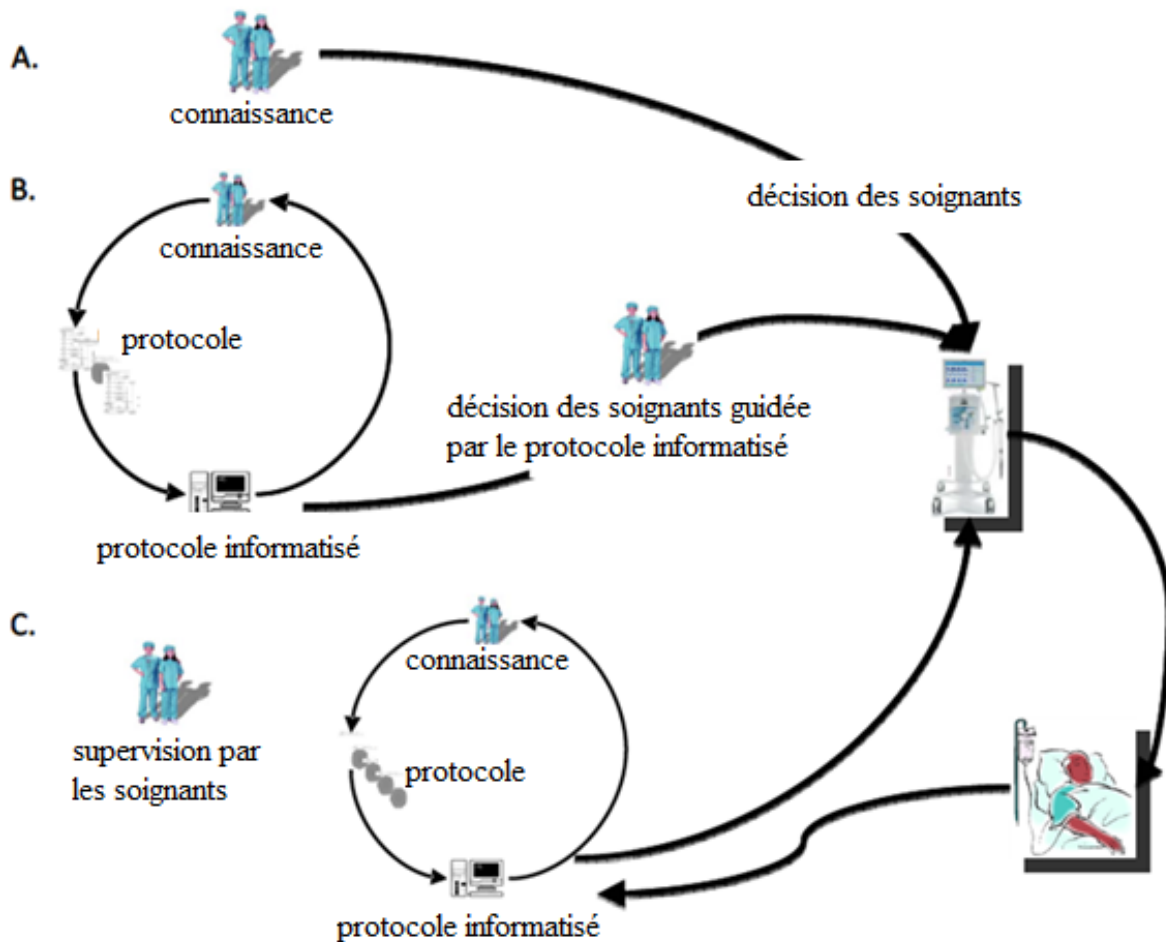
A.

connaissance

décision des soignants

B.

connaissance

protocole

protocole informatisé

décision des soignants guidée par le protocole informatisé

C.

supervision par les soignants

connaissance

protocole

protocole informatisé